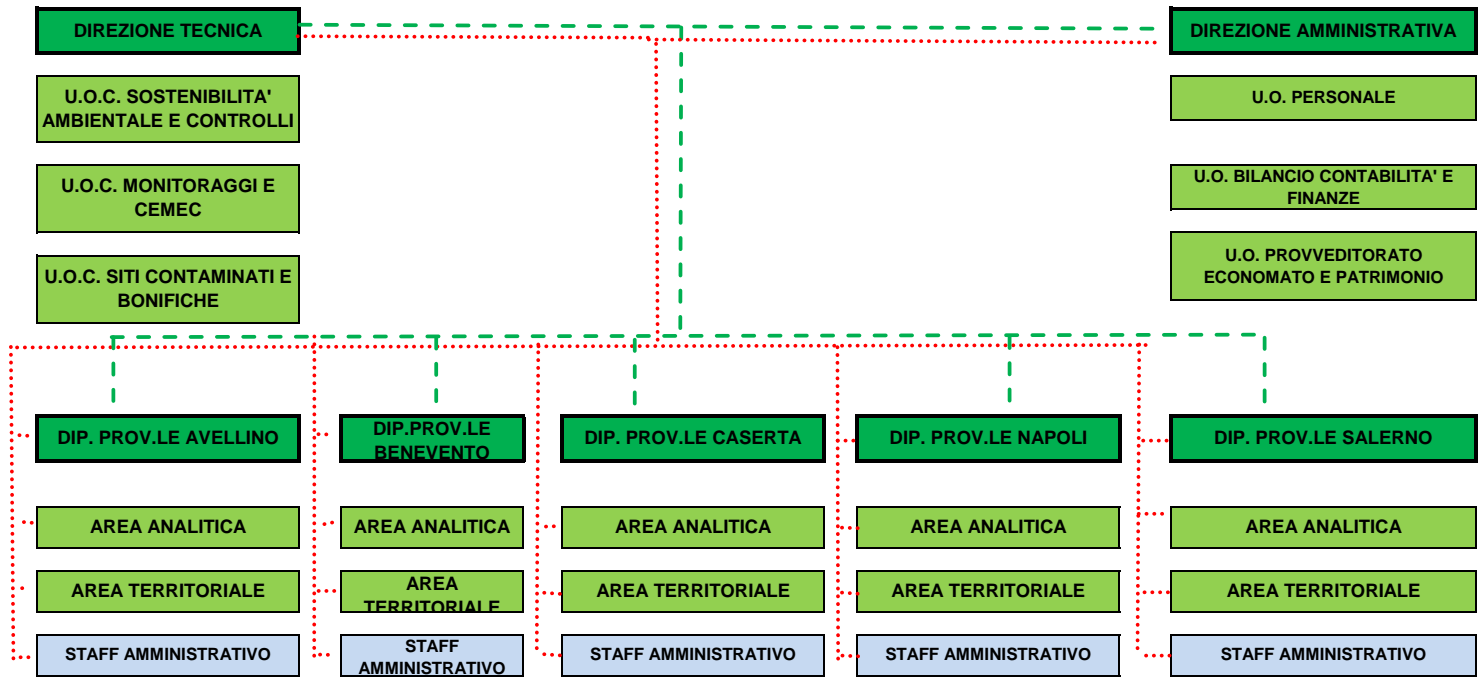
DIREZIONE TECNICA

U.O.C. SOSTENIBILITA' AMBIENTALE E CONTROLLI

U.O.C. MONITORAGGI E CEMEC

U.O.C. SITI CONTAMINATI E BONIFICHE

DIREZIONE AMMINISTRATIVA

U.O. PERSONALE

U.O. BILANCIO CONTABILITA' E FINANZE

U.O. PROVVEDITORATO ECONOMATO E PATRIMONIO

DIP. PROV.LE AVELLINO

AREA ANALITICA

AREA TERRITORIALE

STAFF AMMINISTRATIVO

DIP.PROV.LE BENEVENTO

AREA ANALITICA

AREA TERRITORIALE

STAFF AMMINISTRATIVO

DIP. PROV.LE CASERTA

AREA ANALITICA

AREA TERRITORIALE

STAFF AMMINISTRATIVO

DIP. PROV.LE NAPOLI

AREA ANALITICA

AREA TERRITORIALE

STAFF AMMINISTRATIVO

DIP. PROV.LE SALERNO

AREA ANALITICA

AREA TERRITORIALE

STAFF AMMINISTRATIVO